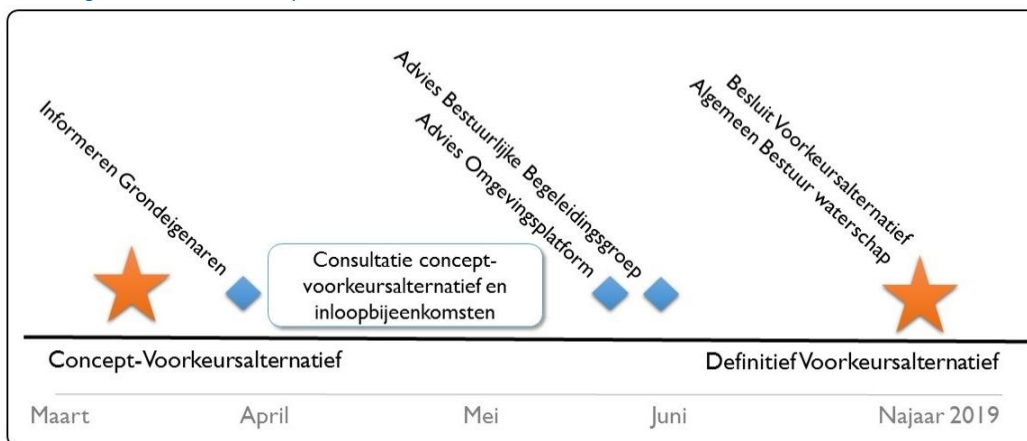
Informeren Grondeigenaren

Consultatie concept-voorkeursalternatief en inloopbijeenkomsten

Advies Bestuurlijke Begeleidingsgroep
Advies Omgevingsplatform

Besluit Voorkeursalternatief
Algemeen Bestuur waterschap

Concept-Voorkeursalternatief

Definitief Voorkeursalternatief

Maart April Mei Juni Najaar 2019